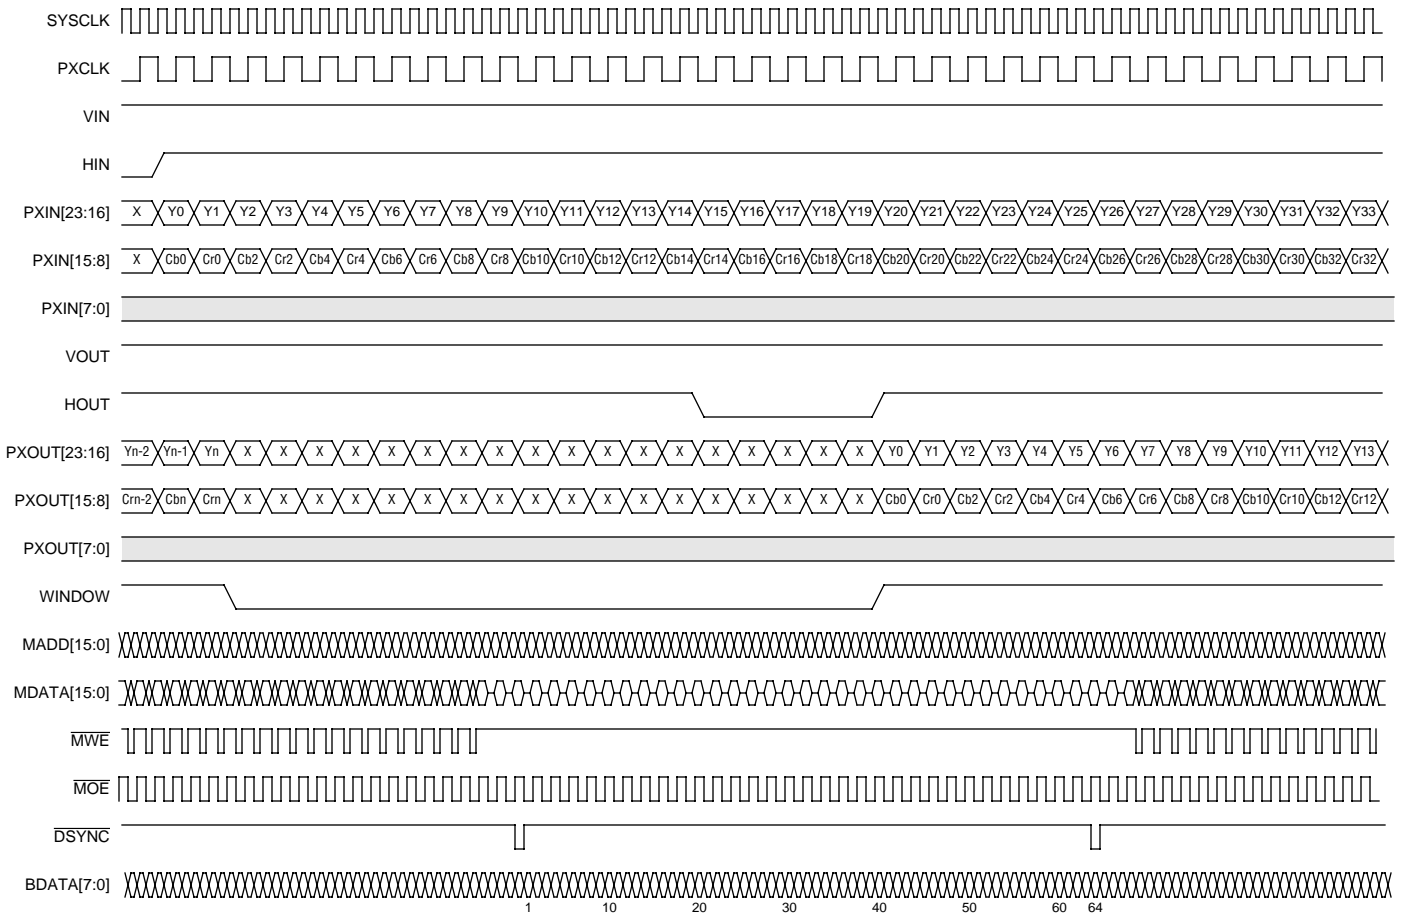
SYSCLK

PXCLK

VIN

HIN

PXIN[23:16] X Y0 Y1 Y2 Y3 Y4 Y5 Y6 Y7 Y8 Y9 Y10 Y11 Y12 Y13 Y14 Y15 Y16 Y17 Y18 Y19 Y20 Y21 Y22 Y23 Y24 Y25 Y26 Y27 Y28 Y29 Y30 Y31 Y32 Y33

PXIN[15:8] X Cb0 Cr0 Cb2 Cr2 Cb4 Cr4 Cb6 Cr6 Cb8 Cr8 Cb10 Cr10 Cb12 Cr12 Cb14 Cr14 Cb16 Cr16 Cb18 Cr18 Cb20 Cr20 Cb22 Cr22 Cb24 Cr24 Cb26 Cr26 Cb28 Cr28 Cb30 Cr30 Cb32 Cr32

PXIN[7:0]

VOUT

HOUT

PXOUT[23:16] Yn-2 Yn-1 Yn X X X X X X X X X X X X X X X X X X X Y0 Y1 Y2 Y3 Y4 Y5 Y6 Y7 Y8 Y9 Y10 Y11 Y12 Y13

PXOUT[15:8] Crn-2 Cbn Crn X X X X X X X X X X X X X X X X X X X Cb0 Cr0 Cb2 Cr2 Cb4 Cr4 Cb6 Cr6 Cb8 Cr8 Cb10 Cr10 Cb12 Cr12

PXOUT[7:0]

WINDOW

MADD[15:0]

MDATA[15:0]

$\overline{MWE}$

$\overline{MOE}$

$\overline{DSYNC}$

BDATA[7:0]

1 10 20 30 40 50 60 64